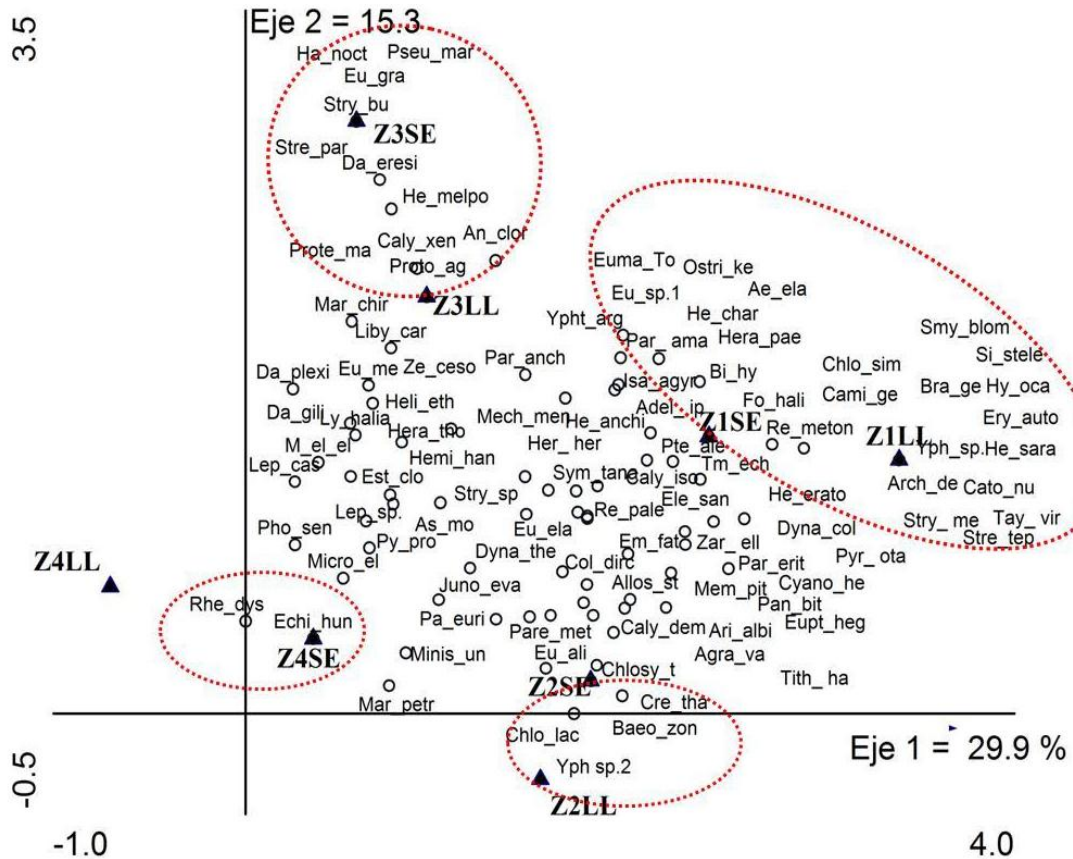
3.5

Eje 2 = 15.3

Ha_noct Pseu_mar
Eu_gra
Stry_bu
Z3SE
Stre_par
Da_eresi
He_melpo
Caly_xen An_clor
Prote_ma Proto_ag
Z3LL
Mar_chir
Liby_car
Euma_To Ostri_ke
Eu_sp.1 Ae_ela
He_char
Ypht_arg Hera_pae
Par_ama
Smy_blom
Si_stele
Chlo_sim
Par_anch
Bi_hy
Da_plexi Eu_me Ze_ceso
Isa_agyr
Cami_ge Bra_ge Hy_oca
Fo_hali
Heli_eth
Adel_ip
Ery_auto
Da_gili Ly_halia
Mech_men He_anchi
Z1SE
Re_meton
Z1LL
Hera_tho
Pte_ale
Yph_sp. He_sara
M_el_el
Her_her
Tm_ech
Hemi_han
Lep_cas
Sym_tane
Caly_iso
Arch_de Cato_nu
Est_clo
Ele_san
Stry_sp
He_erato
Lep_sp.
Re_pale
Stry_me Tay_vir
As_mo
Dyna_col
Eu_ela
Stre_tep
Pho_sen
Py_pro
Em_fat Zar_ell
Dyna_the
Par_erit
Pyr_ota
Col_dirc
Micro_el
Cyano_he
Juno_eva
Allos_st Mem_pit
Pan_bit
Z4LL
Rhe_dys
Echi_hun
Pa_euri
Pare_met
Caly_dem Ari_albi
Eupt_heg
Z4SE
Minis_un
Eu_ali
Agra_va
Chlosy_t
Tith_ha
Z2SE
Mar_petr
Cre_tha
Baeo_zon
Chlo_lac
Eje 1 = 29.9 %
-0.5
Yph sp.2
Z2LL

-1.0
4.0